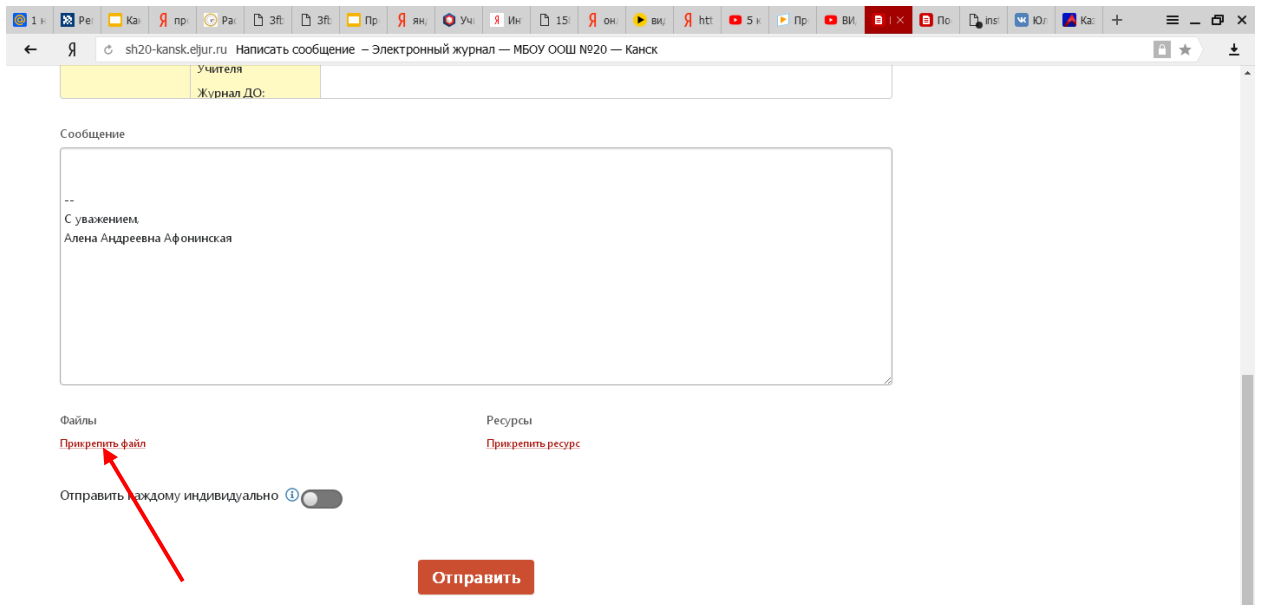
1 Ре Ка пр Ра 3ft 3ft Пр ян Уч Ин 15 он вид htt 5 Пр ВИ По inst Юл Ка

sh20-kansk.eljur.ru Написать сообщение – Электронный журнал — МБОУ ООШ №20 — Канск

Учителя
Журнал ДО:

Сообщение

--
С уважением,
Алена Андреевна Афонинская

Файлы
Прикрепить файл

Ресурсы
Прикрепить ресурс

Отправить каждому индивидуально

Отправить